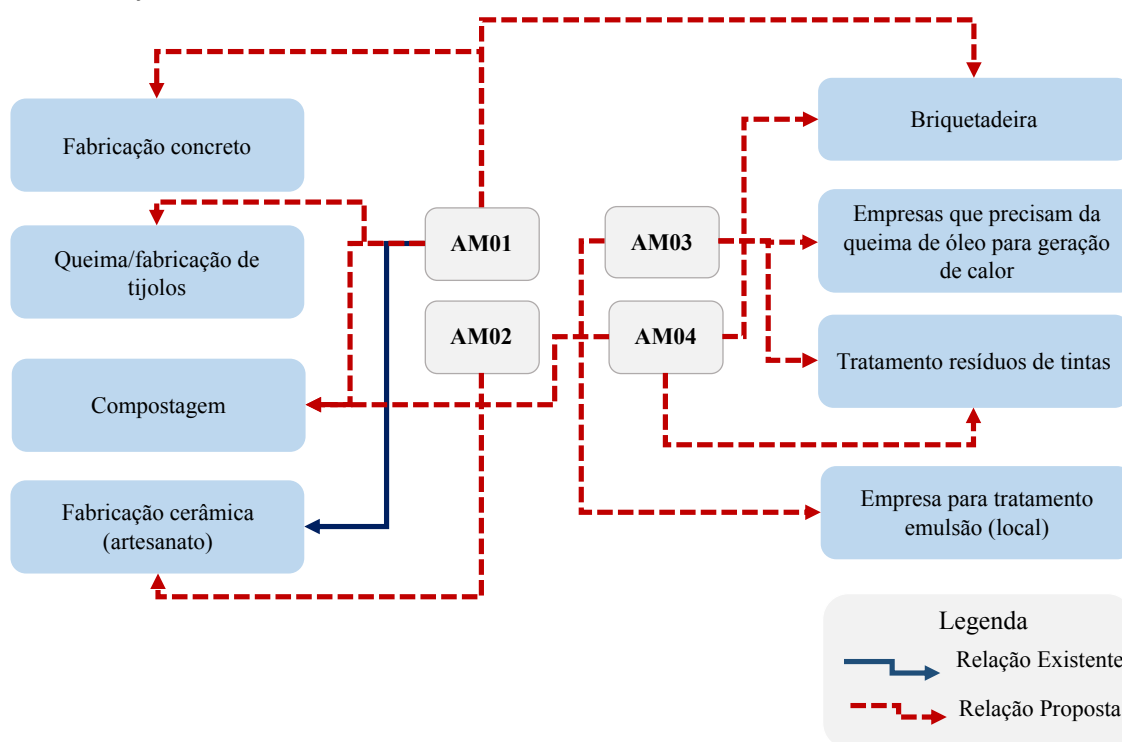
Fabricação concreto

Queima/fabricação de tijolos

Compostagem

Fabricação cerâmica (artesanato)

AM01

AM02

AM03

AM04

Briquetadeira

Empresas que precisam da queima de óleo para geração de calor

Tratamento resíduos de tintas

Empresa para tratamento emulsão (local)

Legenda

Relação Existente

Relação Proposta